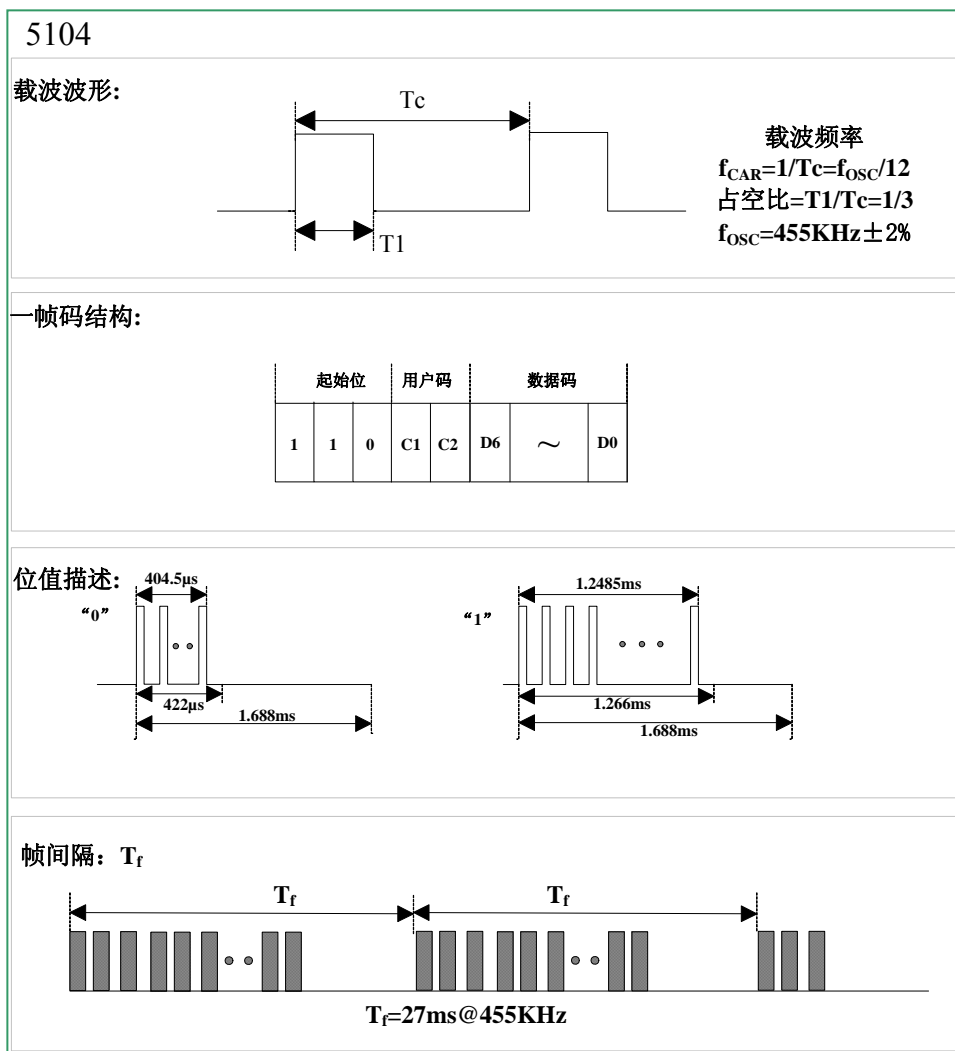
5104

载波波形:

Tc

T1

载波频率
$f_{CAR}$=1/Tc=$f_{OSC}$/12
占空比=T1/Tc=1/3
$f_{OSC}$=455KHz±2%

一帧码结构:

| 起始位 | | | 用户码 | | 数据码 | | |
|---|---|---|---|---|---|---|---|
| 1 | 1 | 0 | C1 | C2 | D6 | ~ | D0 |

位值描述:

"0"

404.5μs

422μs

1.688ms

"1"

1.2485ms

1.266ms

1.688ms

帧间隔：$T_f$

$T_f$

$T_f$

$T_f$=27ms@455KHz